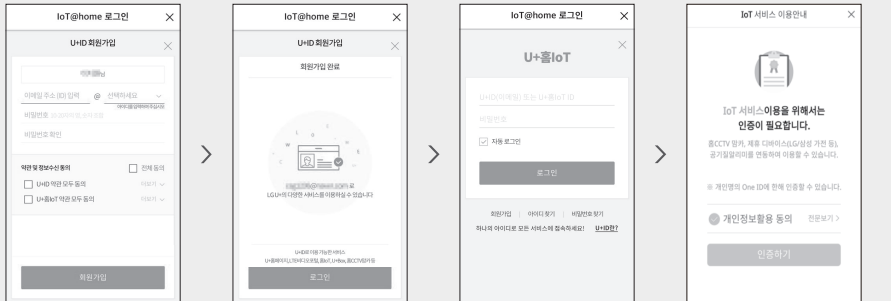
IoT@home 로그인

U+ID 회원가입

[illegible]

이메일 주소 (ID) 입력 @ 선택하세요

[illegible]

비밀번호 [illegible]

비밀번호 확인

약관 및 정보수신 동의

전체 동의

U+ID 약관 모두 동의

자세히

U+홈IoT 약관 모두 동의

자세히

회원가입

IoT@home 로그인

U+ID 회원가입

회원가입 완료

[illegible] 로

LG U+의 다양한 서비스를 이용하실 수 있습니다

U+ID로 이용 가능한 서비스

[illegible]

로그인

IoT@home 로그인

U+홈IoT

U+ID(이메일) 또는 U+홈IoT ID

비밀번호

자동 로그인

로그인

회원가입 | 아이디 찾기 | 비밀번호 찾기

하나의 아이디로 모든 서비스에 접속하세요! U+ID란?

IoT 서비스 이용안내

IoT 서비스이용을 위해서는 인증이 필요합니다.

홈CCTV 맘카, 제휴 디바이스(LG/삼성 가전 등), 공기질알리미를 연동하여 이용할 수 있습니다.

※ 개인명의 One ID에 한해 인증할 수 있습니다.

개인정보활용 동의

전문보기 >

인증하기